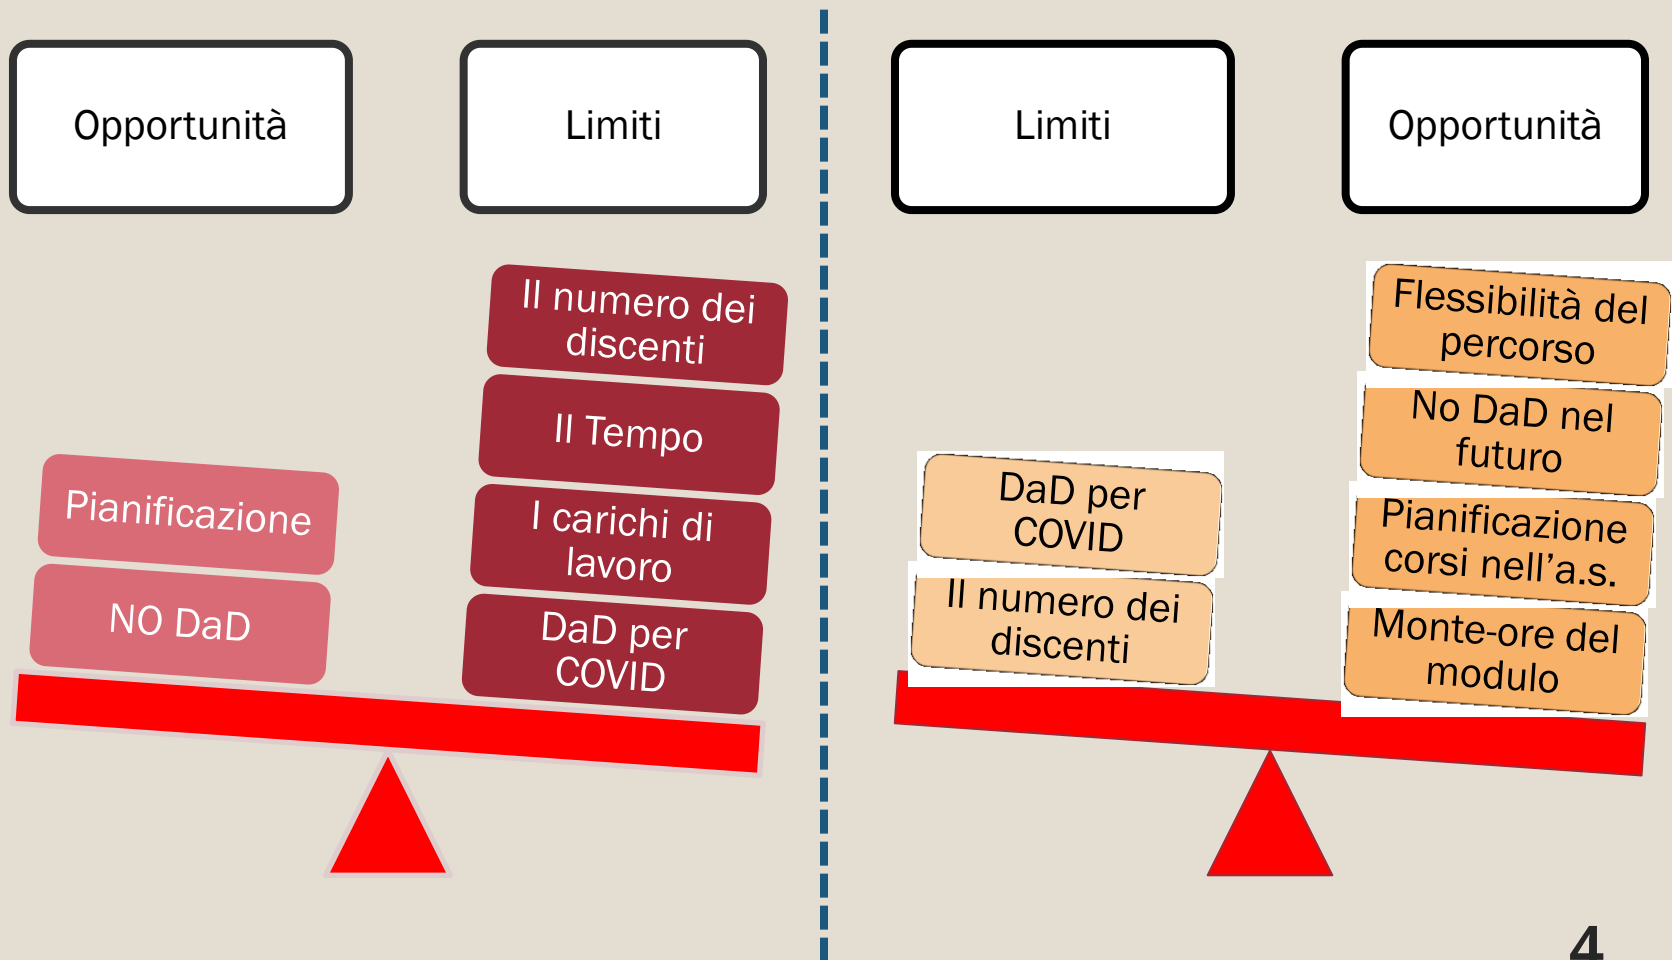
Opportunità

Limiti

Il numero dei discenti

Il Tempo

I carichi di lavoro

DaD per COVID

Pianificazione

NO DaD

Limiti

Opportunità

Flessibilità del percorso

No DaD nel futuro

Pianificazione corsi nell'a.s.

Monte-ore del modulo

DaD per COVID

Il numero dei discenti

4